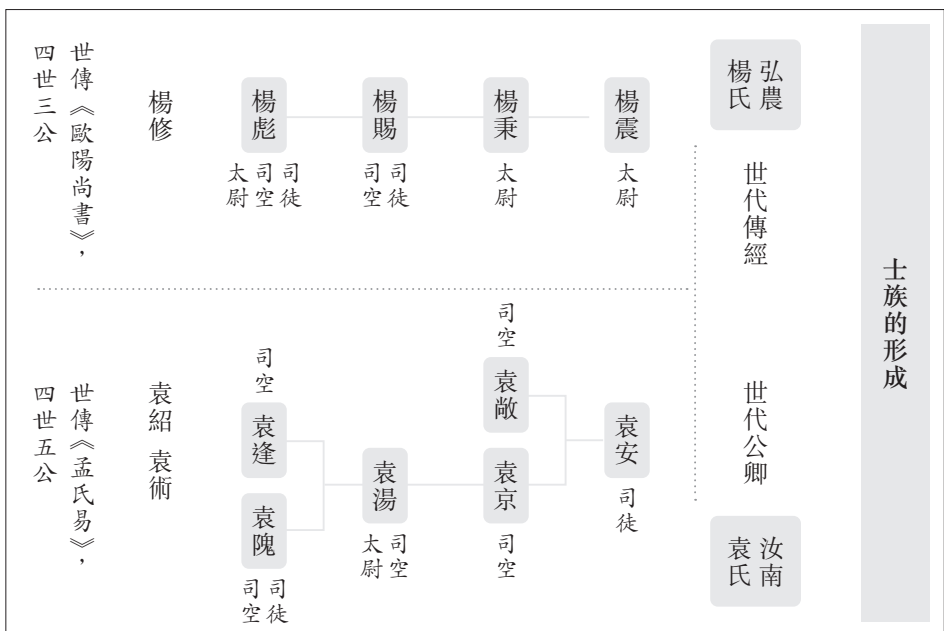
士族的形成

弘農楊氏

世代傳經

楊震
太尉

楊秉
太尉

楊賜
司徒
司空

楊彪
司徒
司空
太尉

楊修

世傳《歐陽尚書》，四世三公

汝南袁氏

世代公卿

袁安
司徒

司空
袁敞

袁京
司空

袁湯
司空
太尉

司空
袁逢

袁隗
司徒
司空

袁紹 袁術

世傳《孟氏易》，四世五公